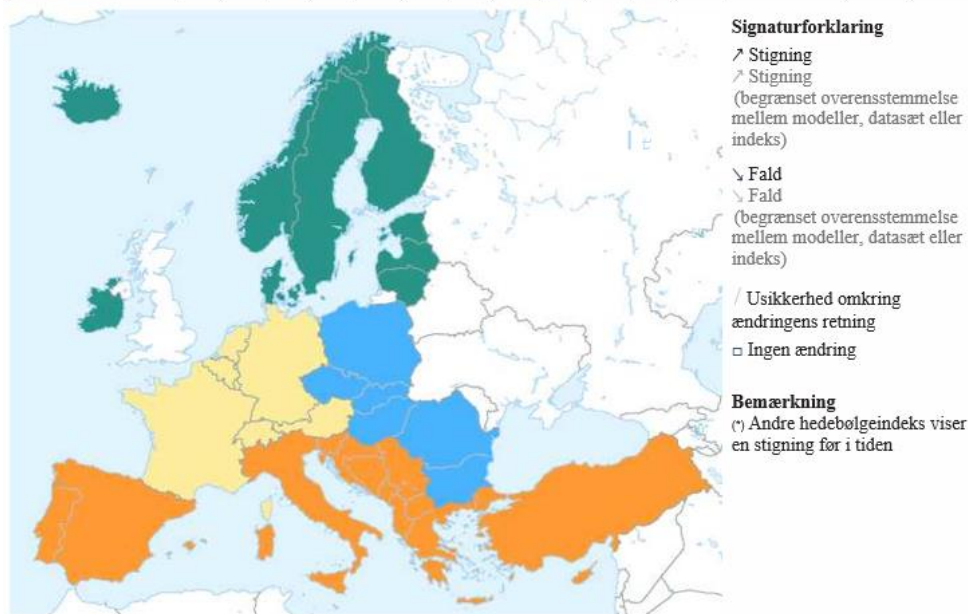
Signaturforklaring
↗ Stigning
↗ Stigning
(begrænset overensstemmelse mellem modeller, datasæt eller indeks)

↘ Fald
↘ Fald
(begrænset overensstemmelse mellem modeller, datasæt eller indeks)

/ Usikkerhed omkring ændringens retning

□ Ingen ændring

Bemærkning
(*) Andre hedebølgeindeks viser en stigning før i tiden